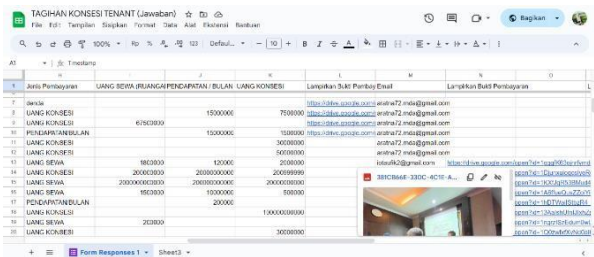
TAGIHAN KONSESI TENANT (Jawaban)
File Edit Tampilan Sisipkan Format Data Alat Ekstensi Bantuan
Bagikan
100% Rp % .0 .00 123 Defaul... 10 B I S A
A1 Timestamp

| | H | I | J | K | L | M | N |
|---|---|---|---|---|---|---|---|
| 1 | Jenis Pembayaran | UANG SEWA (RUANGAN) | PENDAPATAN / BULAN | UANG KONSESI | Lampirkan Bukti Pembay | Email | Lampirkan Bukti Pembayaran |
| 7 | denda | | | | https://drive.google.com | arotna72.mda@gmail.com | |
| 8 | UANG KONSESI | | 15000000 | 7500000 | https://drive.google.com | arotna72.mda@gmail.com | |
| 9 | UANG KONSESI | 67500000 | | | https://drive.google.com | arotna72.mda@gmail.com | |
| 10 | PENDAPATAN/BULAN | | 15000000 | 1500000 | https://drive.google.com | arotna72.mda@gmail.com | |
| 11 | UANG KONSESI | | | 30000000 | https://drive.google.com | arotna72.mda@gmail.com | |
| 12 | UANG KONSESI | | | 50000000 | https://drive.google.com | arotna72.mda@gmail.com | |
| 13 | UANG SEWA | 1800000 | 120000 | 2000000 | | lotsu9k2@gmail.com | https://drive.google.com/open?id=1cqg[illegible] |
| 14 | UANG KONSESI | 20000000 | 200000000 | 200000000 | | | open?id=1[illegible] |
| 15 | UANG SEWA | 200000000 | 2000000000 | 200000000 | | | open?id=1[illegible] |
| 16 | UANG SEWA | 1500000 | 1000000 | 500000 | | | open?id=1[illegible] |
| 17 | PENDAPATAN/BULAN | | 200000 | | | | open?id=1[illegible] |
| 18 | UANG KONSESI | | | 1000000000 | | | open?id=1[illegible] |
| 19 | UANG SEWA | 200000 | | | | | open?id=1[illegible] |
| 20 | UANG KONSESI | | | 30000000 | | | open?id=1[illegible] |

331C8668-330C-4C10-A...

+ Form Responses 1 Sheet3